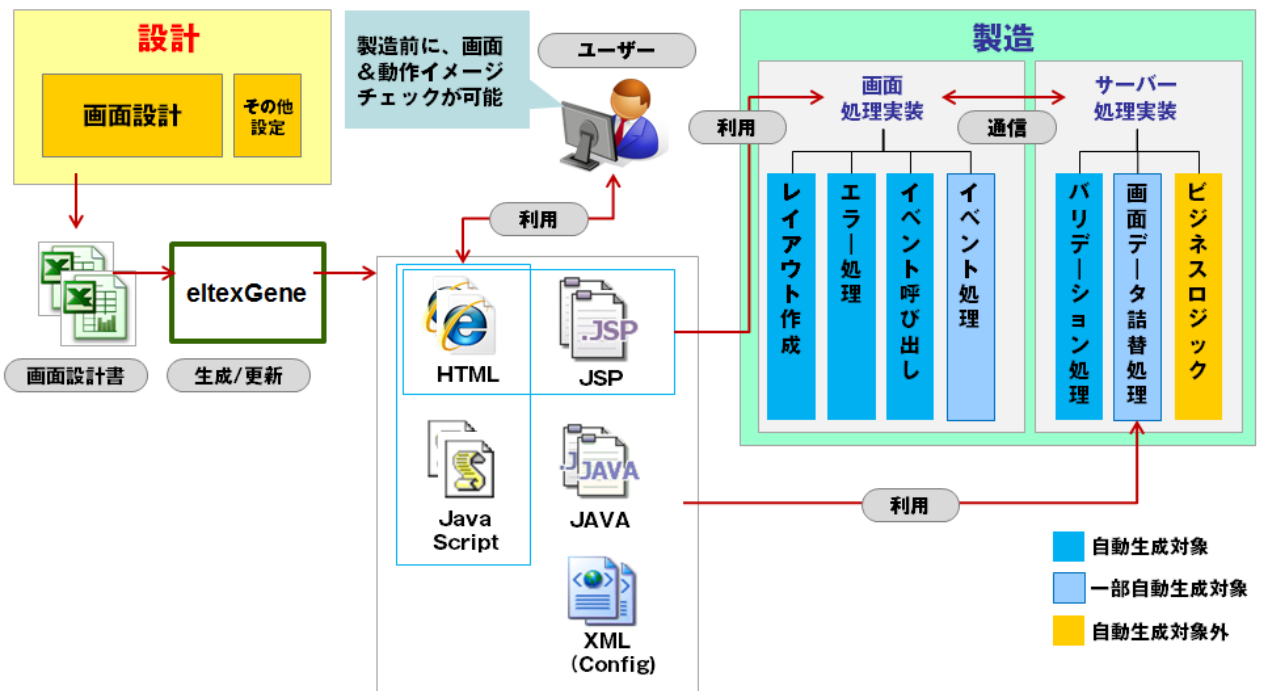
設計

画面設計

その他設定

製造前に、画面＆動作イメージチェックが可能

ユーザー

製造

画面処理実装

サーバー処理実装

通信

利用

レイアウト作成

エラー処理

イベント呼び出し

イベント処理

バリデーション処理

画面データ詰替処理

ビジネスロジック

利用

eltexGene

画面設計書

生成/更新

HTML

.JSP

JSP

Java Script

JAVA

JAVA

XML (Config)

利用

自動生成対象

一部自動生成対象

自動生成対象外